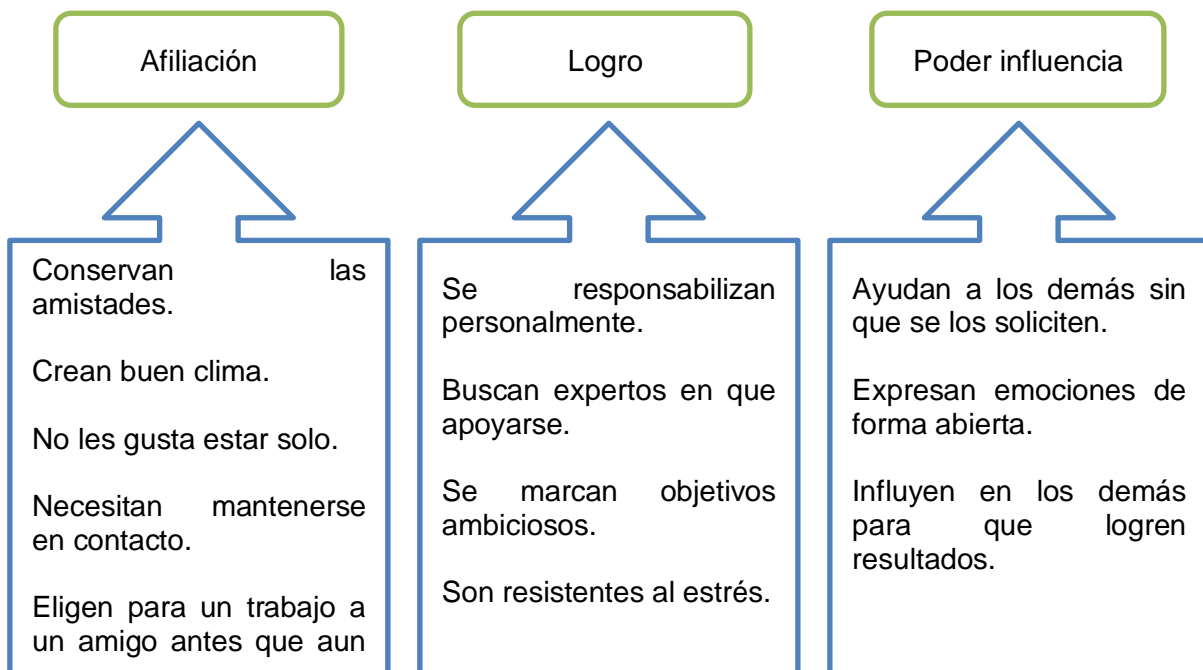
Afiliación

Conservan las amistades.

Crean buen clima.

No les gusta estar solo.

Necesitan mantenerse en contacto.

Eligen para un trabajo a un amigo antes que aun

Logro

Se responsabilizan personalmente.

Buscan expertos en que apoyarse.

Se marcan objetivos ambiciosos.

Son resistentes al estrés.

Poder influencia

Ayudan a los demás sin que se los soliciten.

Expresan emociones de forma abierta.

Influyen en los demás para que logren resultados.